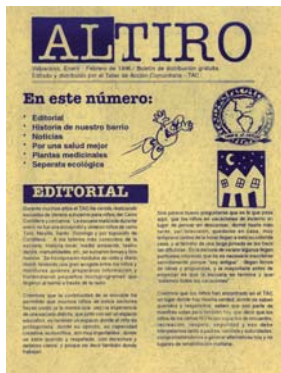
ALTIRO

Valparaíso, Enero - Febrero de 1996 / Boletín de distribución gratuita. Editado y distribuido por el Taller de Acción Comunitaria - TAC

En este número:

- Editorial
- Historia de nuestro barrio
- Noticias
- Por una salud mejor
- Plantas medicinales
- Separata ecológica

EDITORIAL

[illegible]

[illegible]

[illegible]